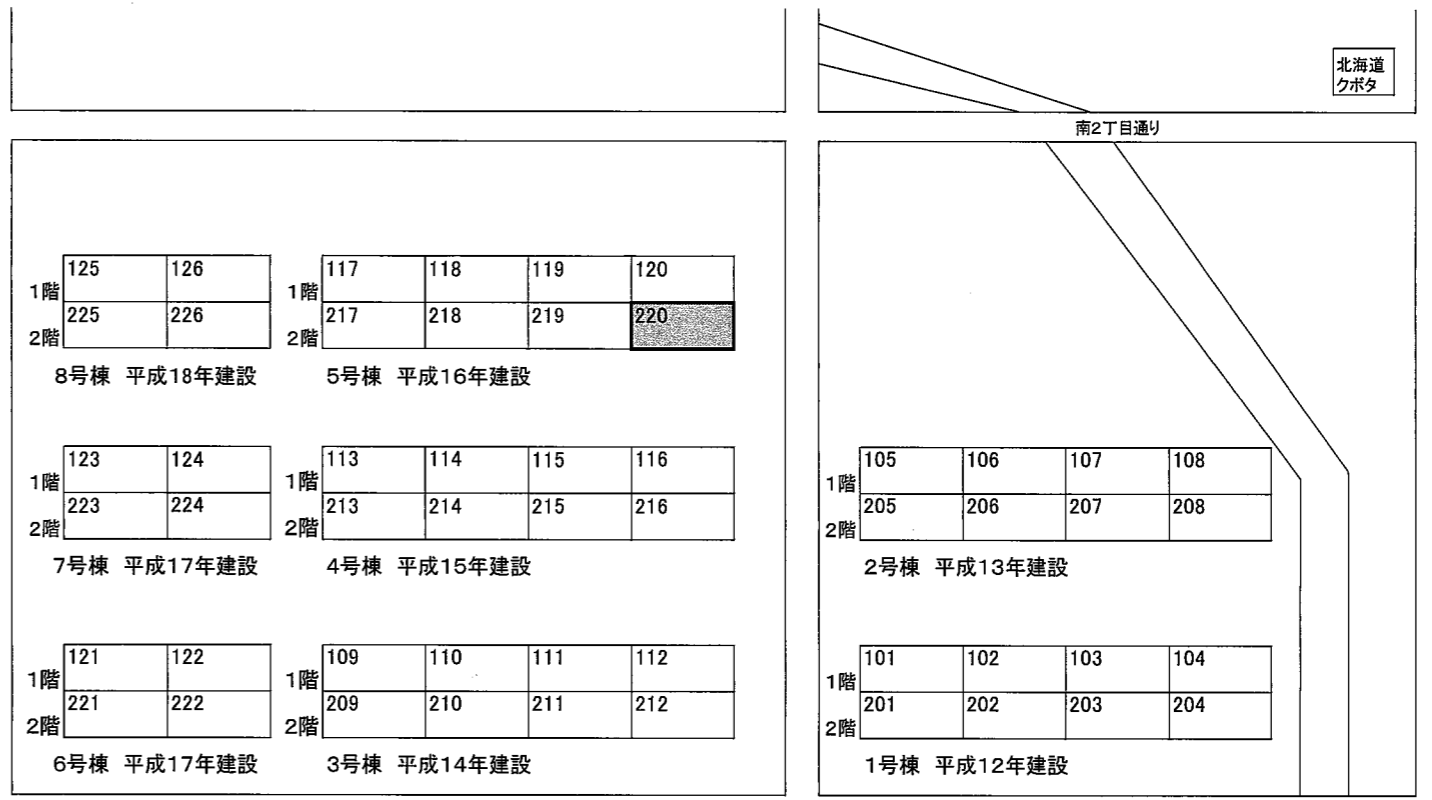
北海道
クボタ

南2丁目通り

| | | |
|---|---|---|
| 1階 | 125 | 126 |
| 2階 | 225 | 226 |

8号棟 平成18年建設

| | | | | |
|---|---|---|---|---|
| 1階 | 117 | 118 | 119 | 120 |
| 2階 | 217 | 218 | 219 | 220 |

5号棟 平成16年建設

| | | |
|---|---|---|
| 1階 | 123 | 124 |
| 2階 | 223 | 224 |

7号棟 平成17年建設

| | | | | |
|---|---|---|---|---|
| 1階 | 113 | 114 | 115 | 116 |
| 2階 | 213 | 214 | 215 | 216 |

4号棟 平成15年建設

| | | |
|---|---|---|
| 1階 | 121 | 122 |
| 2階 | 221 | 222 |

6号棟 平成17年建設

| | | | | |
|---|---|---|---|---|
| 1階 | 109 | 110 | 111 | 112 |
| 2階 | 209 | 210 | 211 | 212 |

3号棟 平成14年建設

| | | | | |
|---|---|---|---|---|
| 1階 | 105 | 106 | 107 | 108 |
| 2階 | 205 | 206 | 207 | 208 |

2号棟 平成13年建設

| | | | | |
|---|---|---|---|---|
| 1階 | 101 | 102 | 103 | 104 |
| 2階 | 201 | 202 | 203 | 204 |

1号棟 平成12年建設